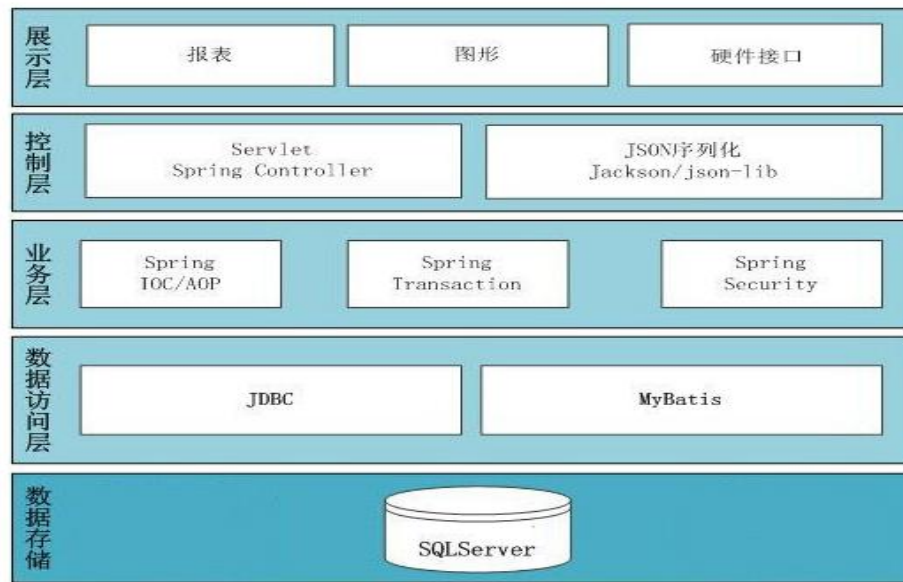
展示层

报表

图形

硬件接口

控制层

Servlet
Spring Controller

JSON序列化
Jackson/json-lib

业务层

Spring
IOC/AOP

Spring
Transaction

Spring
Security

数据访问层

JDBC

MyBatis

数据存储

SQLServer